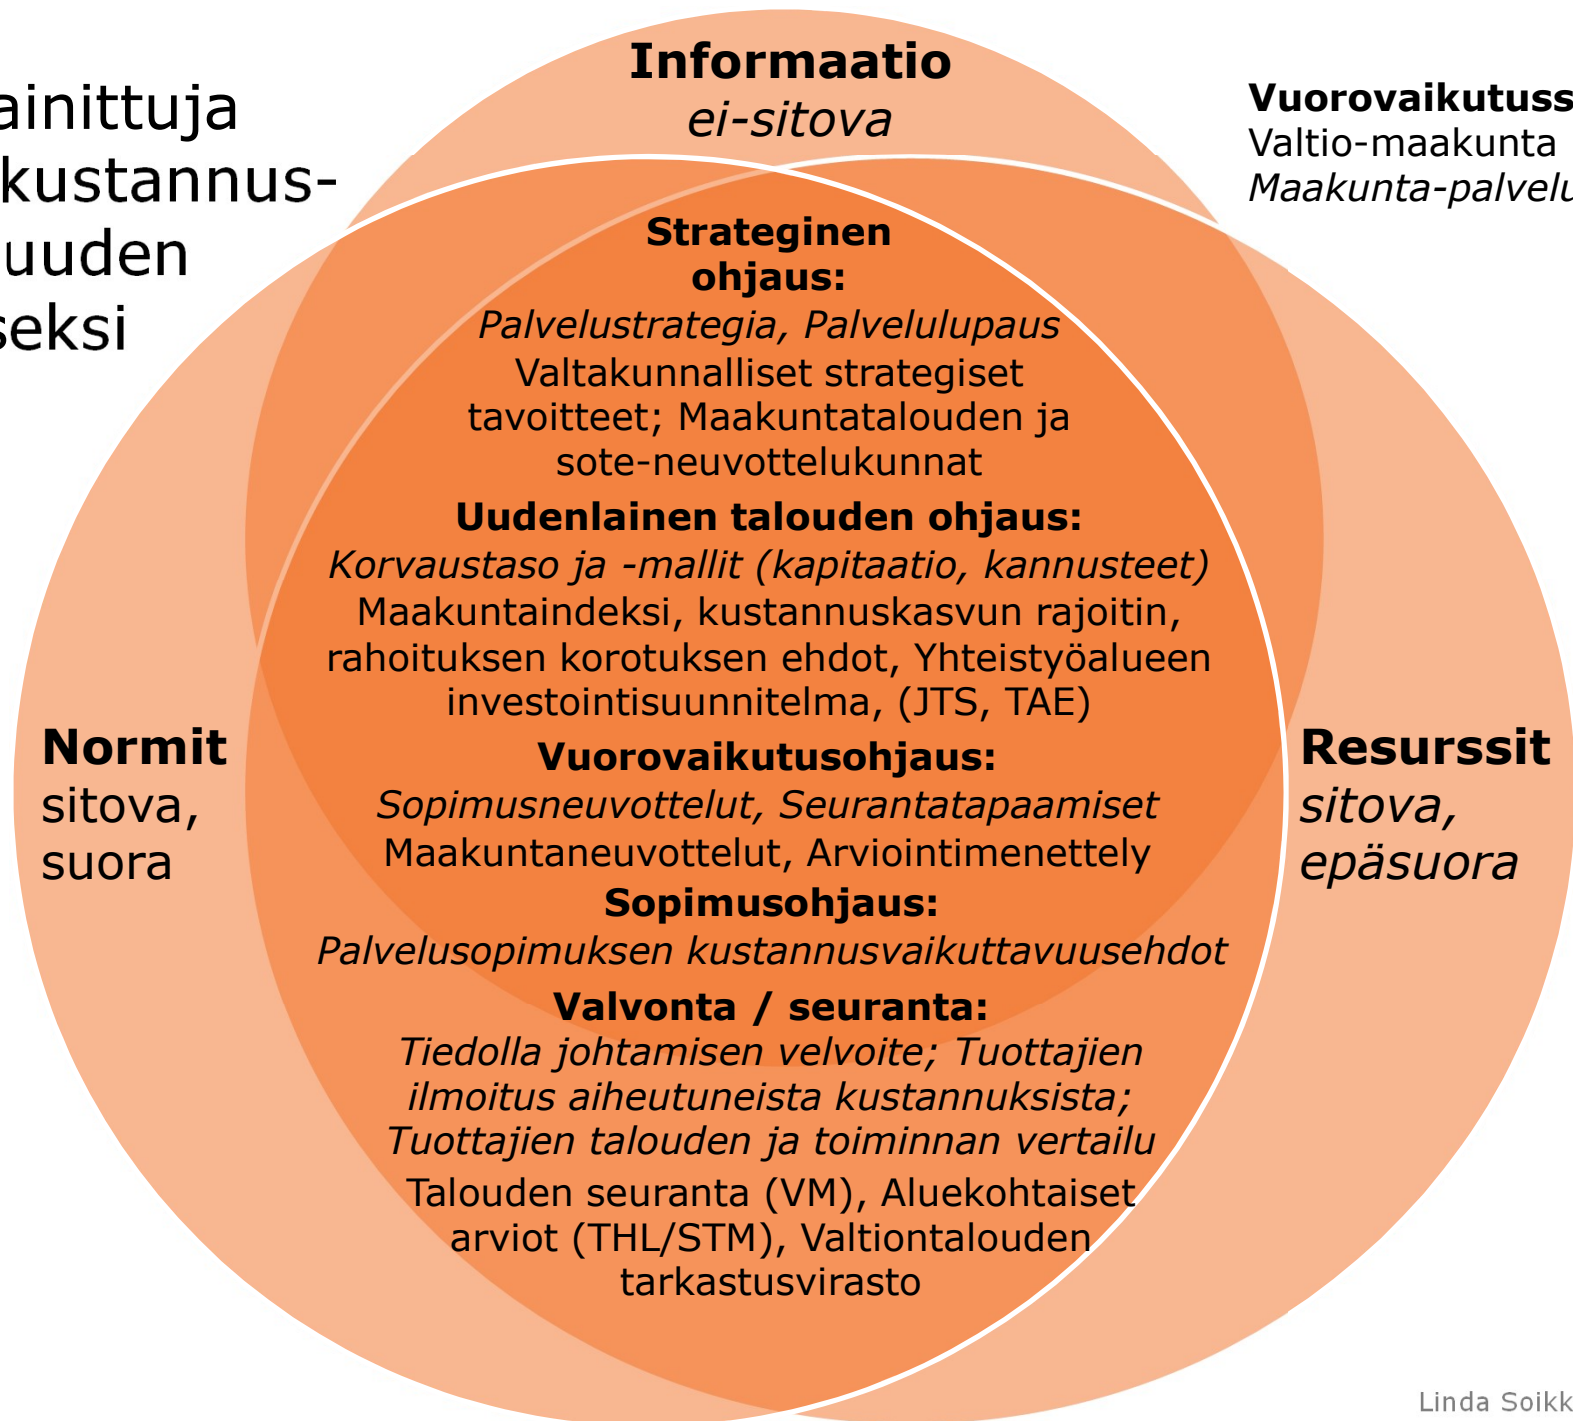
ainittuja
kustannus-
uuden
seksi

Informaatio
ei-sitova

Vuorovaikutuss
Valtio-maakunta
Maakunta-palvelu

Strateginen ohjaus:
Palvelustrategia, Palvelulupaus
Valtakunnalliset strategiset tavoitteet; Maakuntatalouden ja sote-neuvottelukunnat

Uudenlainen talouden ohjaus:
Korvaustaso ja -mallit (kapitaatio, kannusteet)
Maakuntaindeksi, kustannuskasvun rajoitin, rahoituksen korotuksen ehdot, Yhteistyöalueen investointisuunnitelma, (JTS, TAE)

Vuorovaikutusohjaus:
Sopimusneuvottelut, Seurantatapaamiset
Maakuntaneuvottelut, Arviointimenettely

Sopimusohjaus:
Palvelusopimuksen kustannusvaikuttavuusehdot

Valvonta / seuranta:
Tiedolla johtamisen velvoite; Tuottajien ilmoitus aiheutuneista kustannuksista; Tuottajien talouden ja toiminnan vertailu
Talouden seuranta (VM), Aluekohtaiset arviot (THL/STM), Valtiontalouden tarkastusvirasto

Normit
sitova,
suora

Resurssit
sitova,
epäsuora

Linda Soikk